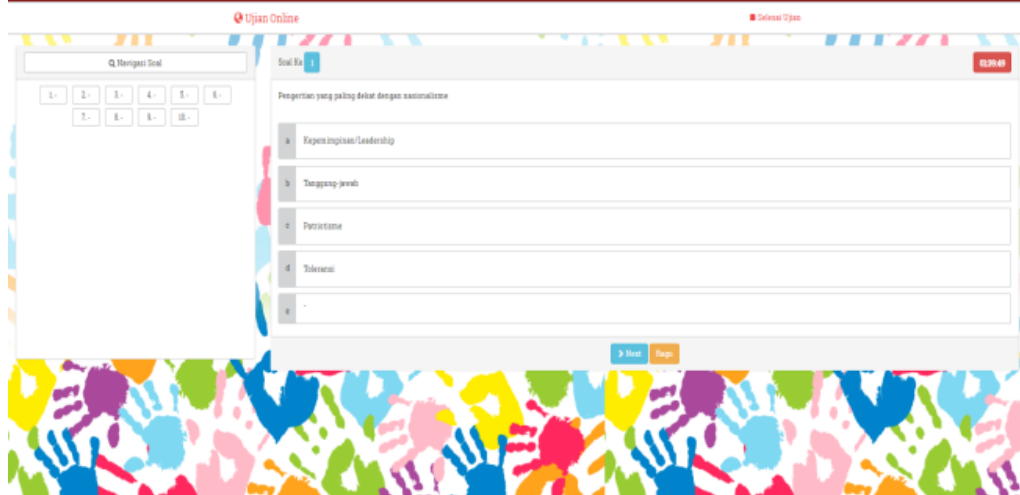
Ujan Online

Selesai Ujian

Navigasi Soal

1. -
2. -
3. -
4. -
5. -
6. -
7. -
8. -
9. -
10. -

Soal Ke 1

03:39:49

Pengertian yang paling dekat dengan nasionalisme

a Kepemimpinan/Leadership

b Tanggung-jawab

c Patriotisme

d Toleransi

e -

Next

Ragu